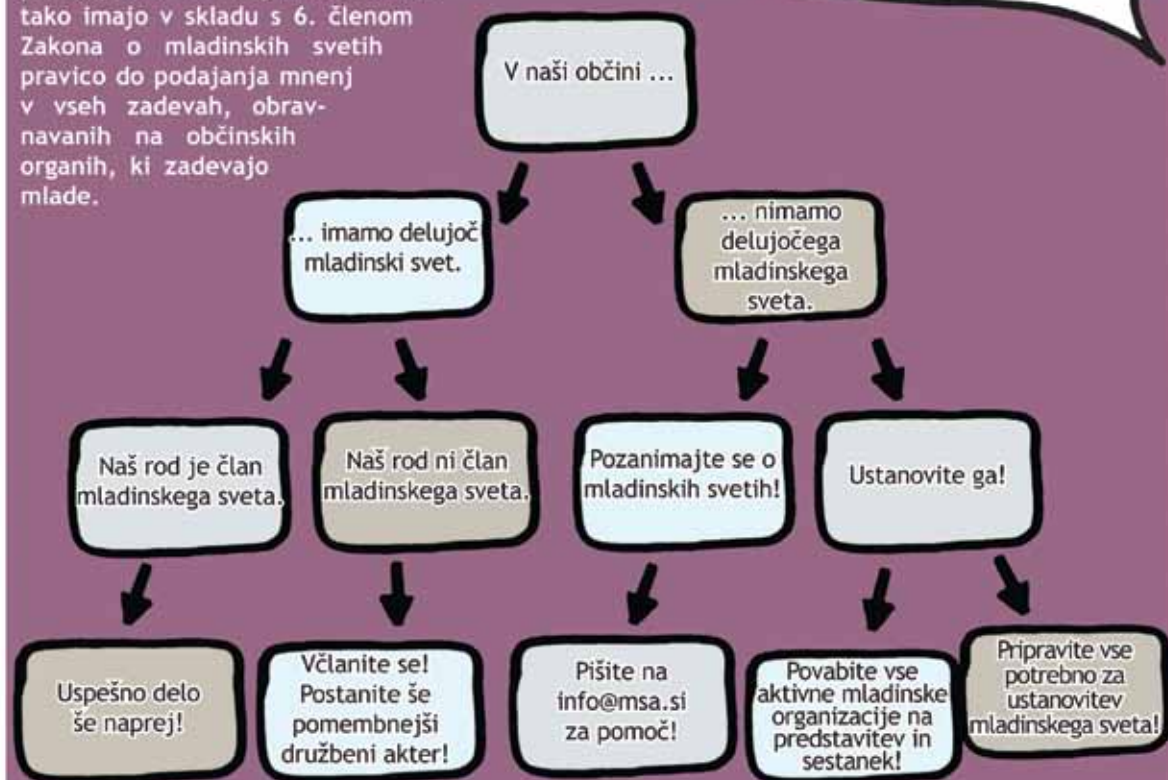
tako imajo v skladu s 6. členom Zakona o mladinskih svetih pravico do podajanja mnenj v vseh zadevah, obravnavanih na občinskih organih, ki zadevajo mlade.

V naši občini ...

... imamo delujoč mladinski svet.

... nimamo delujočega mladinskega sveta.

Naš rod je član mladinskega sveta.

Naš rod ni član mladinskega sveta.

Pozanimajte se o mladinskih svetih!

Ustanovite ga!

Uspešno delo še naprej!

Včlanite se! Postanite še pomembnejši družbeni akter!

Pišite na info@msa.si za pomoč!

Povabite vse aktivne mladinske organizacije na predstavitev in sestanek!

Pripravite vse potrebno za ustanovitev mladinskega sveta!